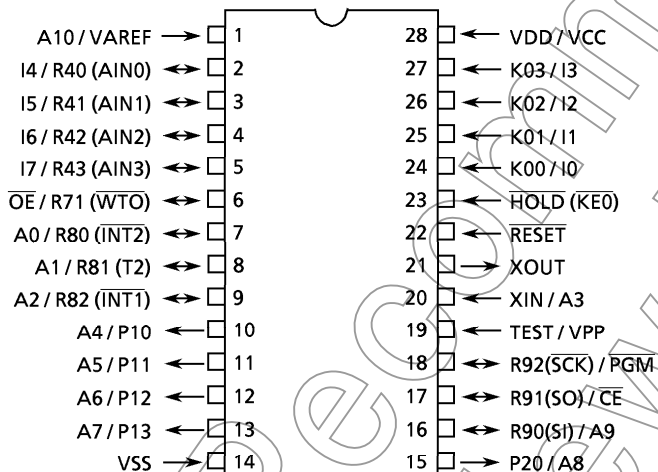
A10 / VAREF 1
I4 / R40 (AIN0) 2
I5 / R41 (AIN1) 3
I6 / R42 (AIN2) 4
I7 / R43 (AIN3) 5
$\overline{OE}$ / R71 ($\overline{WTO}$) 6
A0 / R80 ($\overline{INT2}$) 7
A1 / R81 (T2) 8
A2 / R82 ($\overline{INT1}$) 9
A4 / P10 10
A5 / P11 11
A6 / P12 12
A7 / P13 13
VSS 14

28 VDD / VCC
27 K03 / I3
26 K02 / I2
25 K01 / I1
24 K00 / I0
23 $\overline{HOLD}$ ($\overline{KE0}$)
22 $\overline{RESET}$
21 XOUT
20 XIN / A3
19 TEST / VPP
18 R92($\overline{SCK}$) / $\overline{PGM}$
17 R91(SO) / $\overline{CE}$
16 R90(SI) / A9
15 P20 / A8